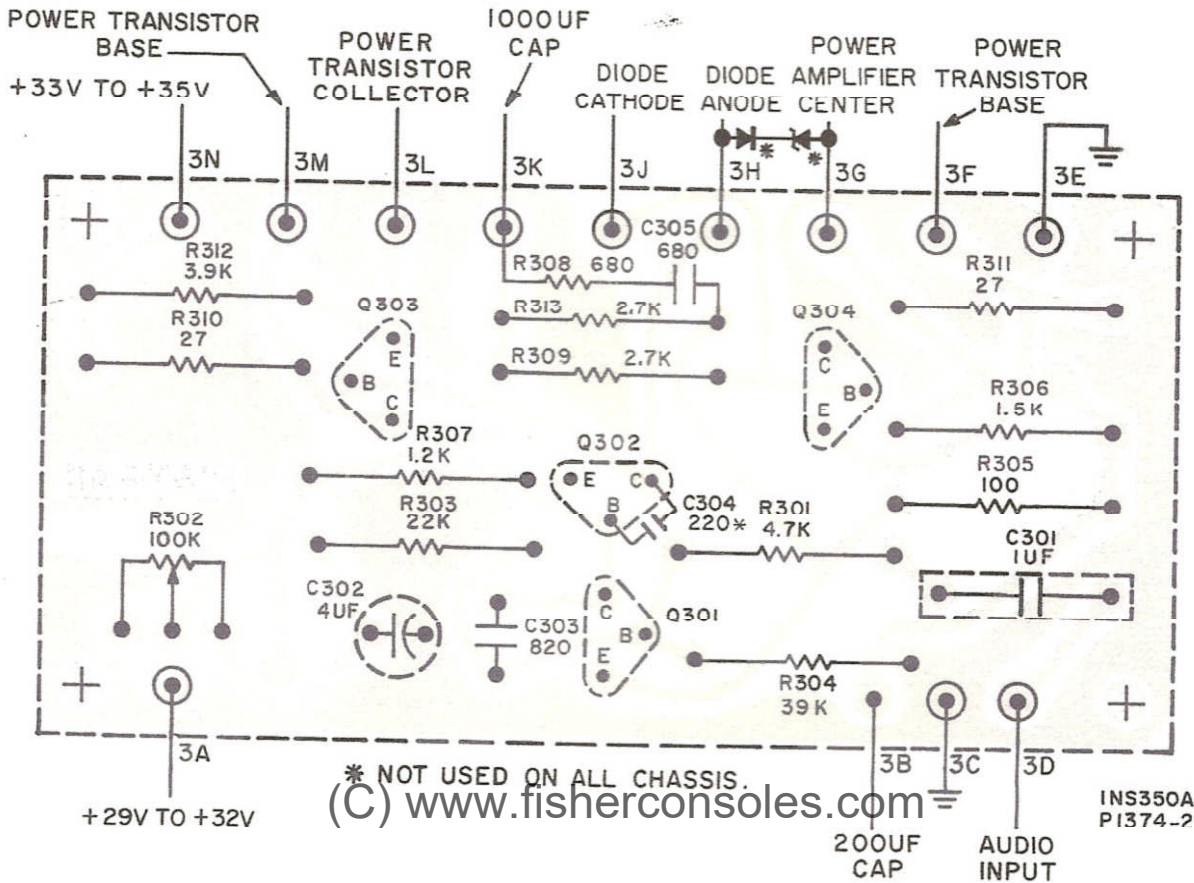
POWER TRANSISTOR BASE

+33V TO +35V

POWER TRANSISTOR COLLECTOR

1000UF CAP

DIODE CATHODE

DIODE ANODE

POWER AMPLIFIER CENTER

POWER TRANSISTOR BASE

3N 3M 3L 3K 3J 3H * * 3G 3F 3E

+ +

R312 3.9K

R310 27

R308 680

C305 680

R313 2.7K

R309 2.7K

R311 27

Q303 E B C

Q304 C B E

R306 1.5K

R307 1.2K

Q302 E C B

R305 100

R303 22K

C304 220*

R301 4.7K

C301 1UF

R302 100K

C302 4UF

C303 820

Q301 C B E

R304 39K

+ +

3A

+29V TO +32V

* NOT USED ON ALL CHASSIS.

3B 3C 3D

(C) www.fisherconsoles.com

200UF CAP

AUDIO INPUT

INS350A P1374-2